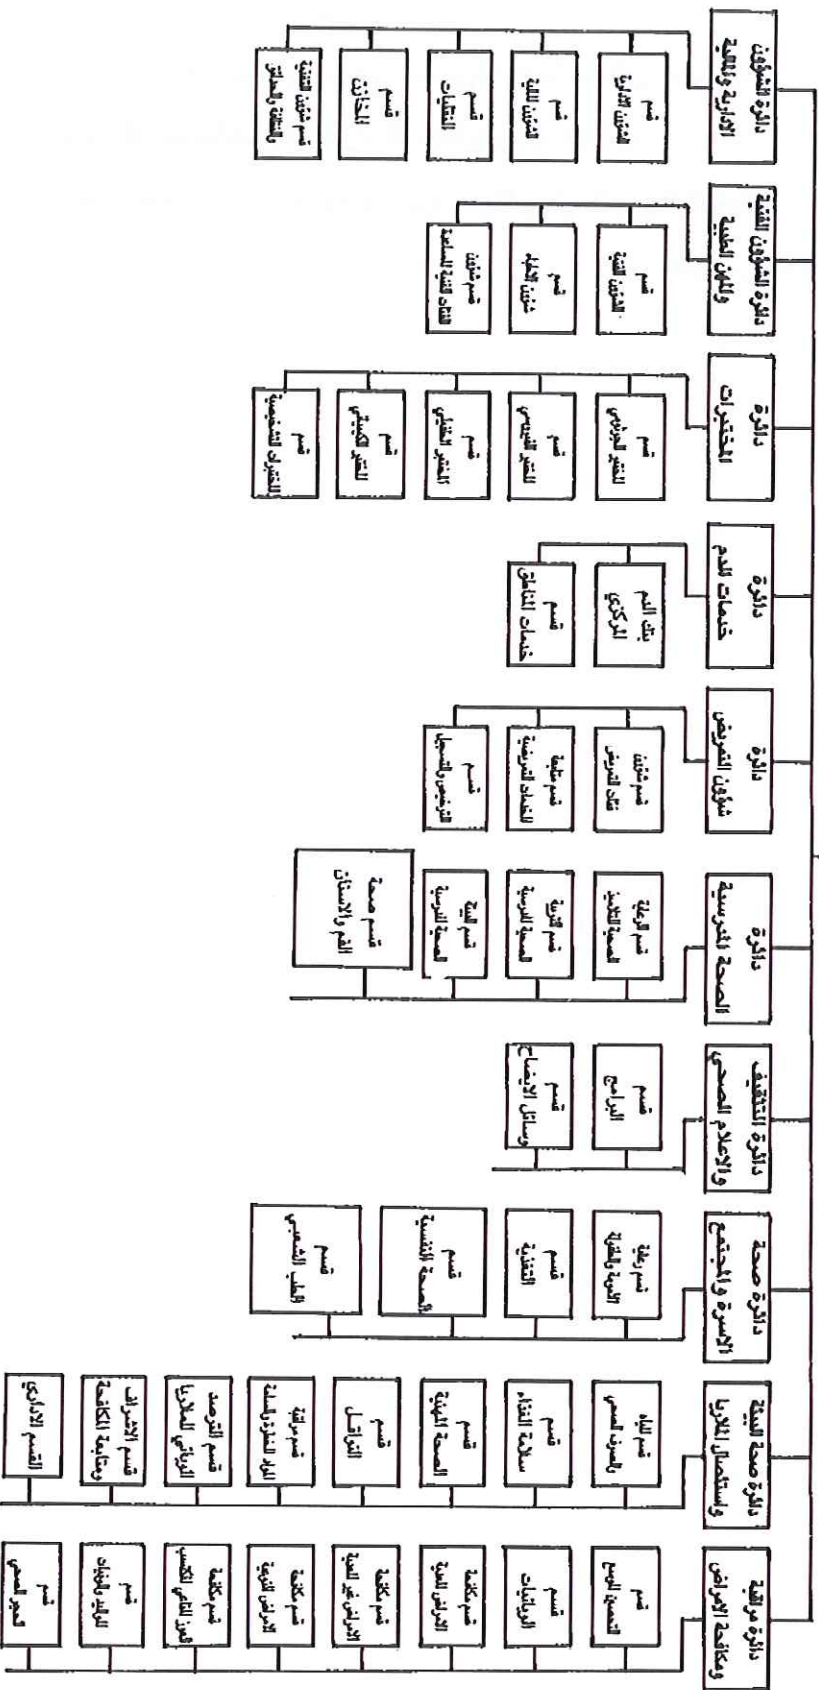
دائرة الشؤون الادارية والمالية
قسم الشؤون الادارية
قسم الشؤون المالية
قسم المشتريات
قسم الخدمات
قسم شؤون المستشفيات والمراكز الصحية

دائرة الشؤون الفنية والمهن الطبية
قسم الشؤون الفنية
قسم شؤون الأطباء
قسم شؤون المهن الطبية المساعدة

دائرة المختبرات
قسم المختبر المركزي
قسم المختبر البيطري
قسم المختبر الغذائي
قسم المختبر الكيميائي
قسم المختبرات التشخيصية

دائرة خدمات الدم
بنك الدم المركزي
قسم خدمات المتبرعين

دائرة شؤون التمريض
قسم شؤون كادر التمريض
قسم عناية التمريض السريرية
قسم التمريض المجتمعي

دائرة الصحة المدرسية
قسم الرعاية الصحية الأولية
قسم التوعية الصحية المدرسية
قسم البيئة الصحية المدرسية
قسم صحة الفم والاسنان

دائرة التثقيف والاعلام الصحي
قسم البرامج
قسم وسائل الايضاح

دائرة صحة الأسرة والمجتمع
قسم رعاية الأمومة والطفولة
قسم التغذية
قسم الصحة الانجابية
قسم الطب الشعبي

دائرة صحة البيئة واستعمال الأشعة
قسم المياه والصرف الصحي
قسم سلامة الغذاء
قسم الصحة المهنية
قسم التراخيص
قسم مراقبة المواد المشعة والسامة
قسم الترصد البيئي والملاريا
قسم الاشراف ومتابعة المكافحة
القسم الاداري

دائرة مراقبة ومكافحة الأمراض
قسم التحصين الموسع
قسم الوبائيات
قسم مكافحة الأمراض المعدية
قسم مكافحة الأمراض غير المعدية
قسم مكافحة الأمراض المزمنة
قسم مكافحة مرض نقص المناعة المكتسب
قسم المختبر للطب الوقائي
قسم الحجر الصحي